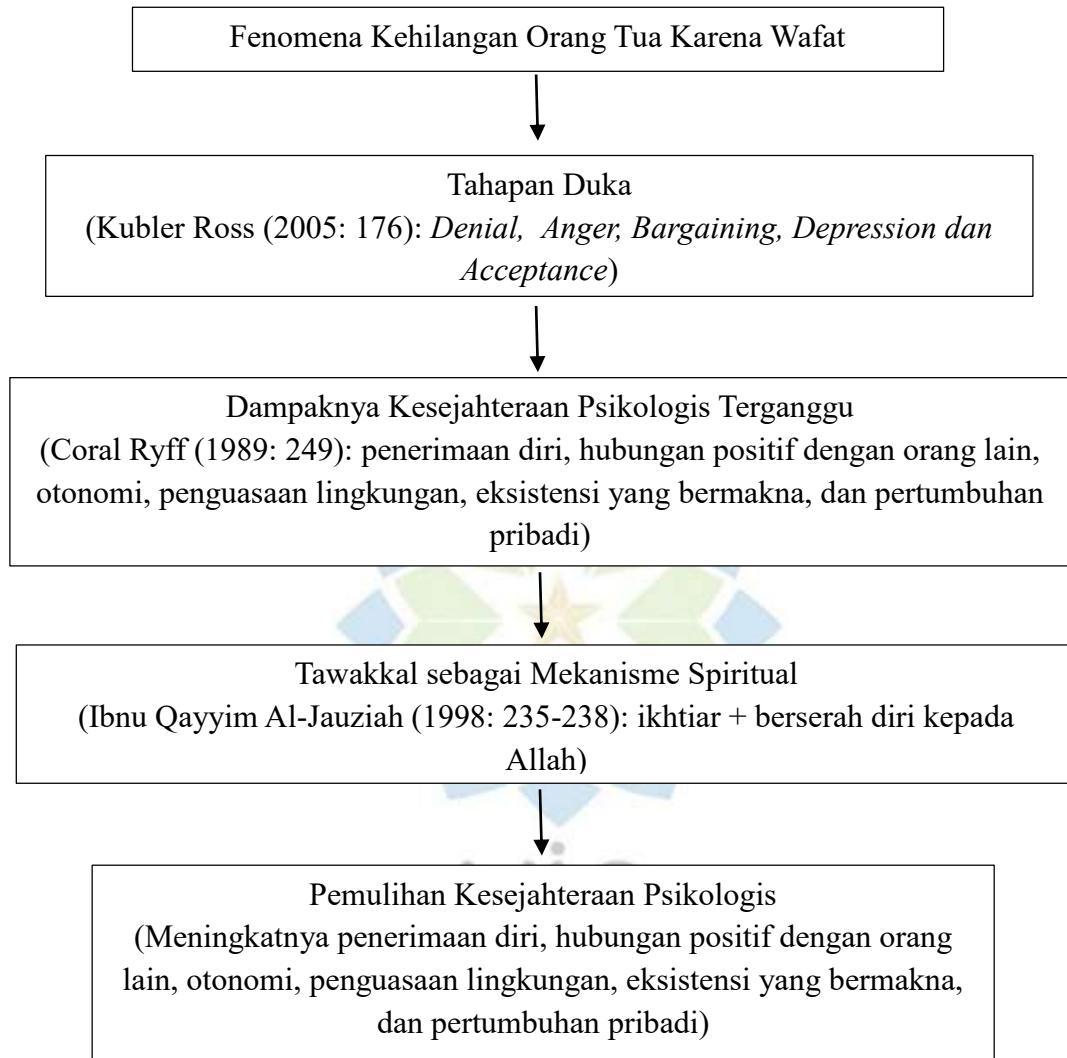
Fenomena Kehilangan Orang Tua Karena Wafat

Tahapan Duka
(Kubler Ross (2005: 176): *Denial, Anger, Bargaining, Depression dan Acceptance*)

Dampaknya Kesejahteraan Psikologis Terganggu
(Coral Ryff (1989: 249): penerimaan diri, hubungan positif dengan orang lain, otonomi, penguasaan lingkungan, eksistensi yang bermakna, dan pertumbuhan pribadi)

Tawakkal sebagai Mekanisme Spiritual
(Ibnu Qayyim Al-Jauziah (1998: 235-238): ikhtiar + berserah diri kepada Allah)

Pemulihan Kesejahteraan Psikologis
(Meningkatnya penerimaan diri, hubungan positif dengan orang lain, otonomi, penguasaan lingkungan, eksistensi yang bermakna, dan pertumbuhan pribadi)